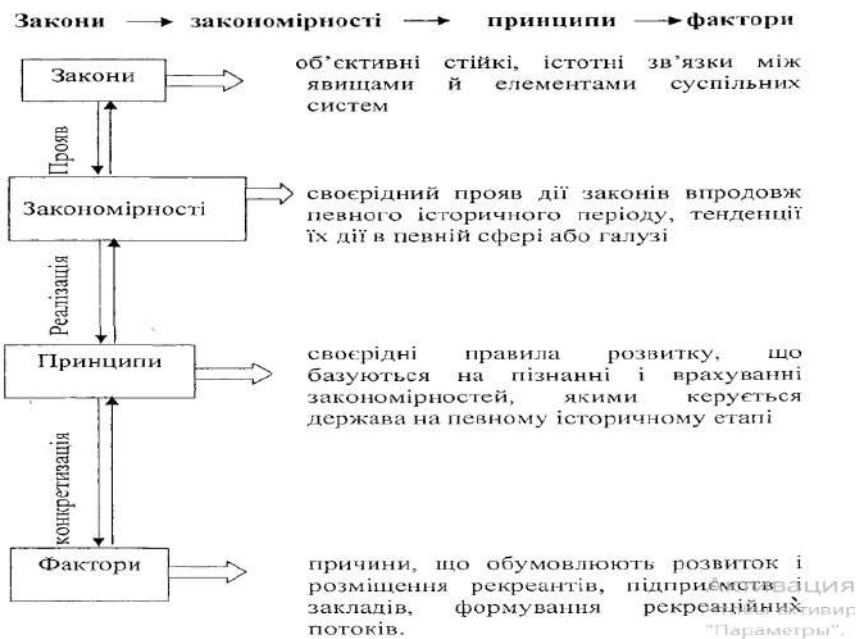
Закони → закономірності → принципи → фактори

Закони

об'єктивні стійкі, істотні зв'язки між явищами й елементами суспільних систем

Прояв

Закономірності

своєрідний прояв дії законів впродовж певного історичного періоду, тенденції їх дії в певній сфері або галузі

Реалізація

Принципи

своєрідні правила розвитку, що базуються на пізнанні і врахуванні закономірностей, якими керується держава на певному історичному етапі

конкретизація

Фактори

причини, що обумовлюють розвиток і розміщення рекреантів, підприємств і закладів, формування рекреаційних потоків.

Активация
Чтобы активир
"Параметры".